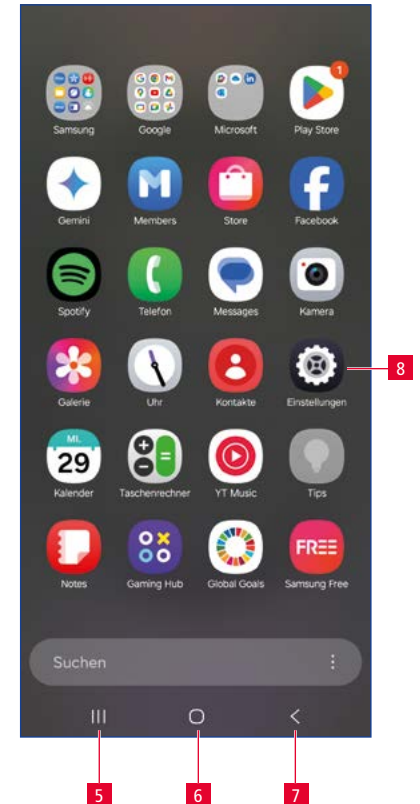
1

Samsung
Google
Microsoft
Play Store

Gemini
Members
Store
Facebook

Spotify
Telefon
Messages
Kamera

Galerie
Uhr
Kontakte
Einstellungen

8

ML
29
Kalender
Taschenrechner
YT Music
Tips

Notes
Gaming Hub
Global Goals
FREE
Samsung Free

Suchen

5
6
7